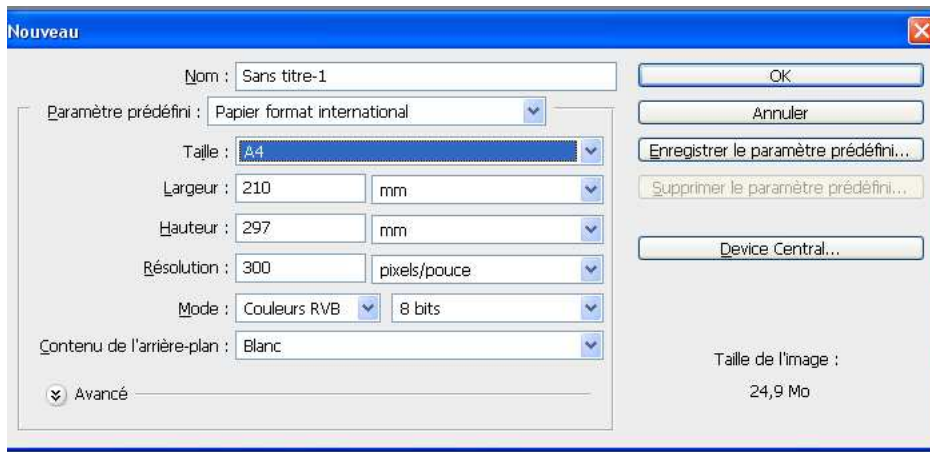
Nouveau

Nom : Sans titre-1

Paramètre prédéfini : Papier format international

Taille : A4

Largeur : 210 mm

Hauteur : 297 mm

Résolution : 300 pixels/pouce

Mode : Couleurs RVB 8 bits

Contenu de l'arrière-plan : Blanc

Avancé

OK

Annuler

Enregistrer le paramètre prédéfini...

Supprimer le paramètre prédéfini...

Device Central...

Taille de l'image :

24,9 Mo